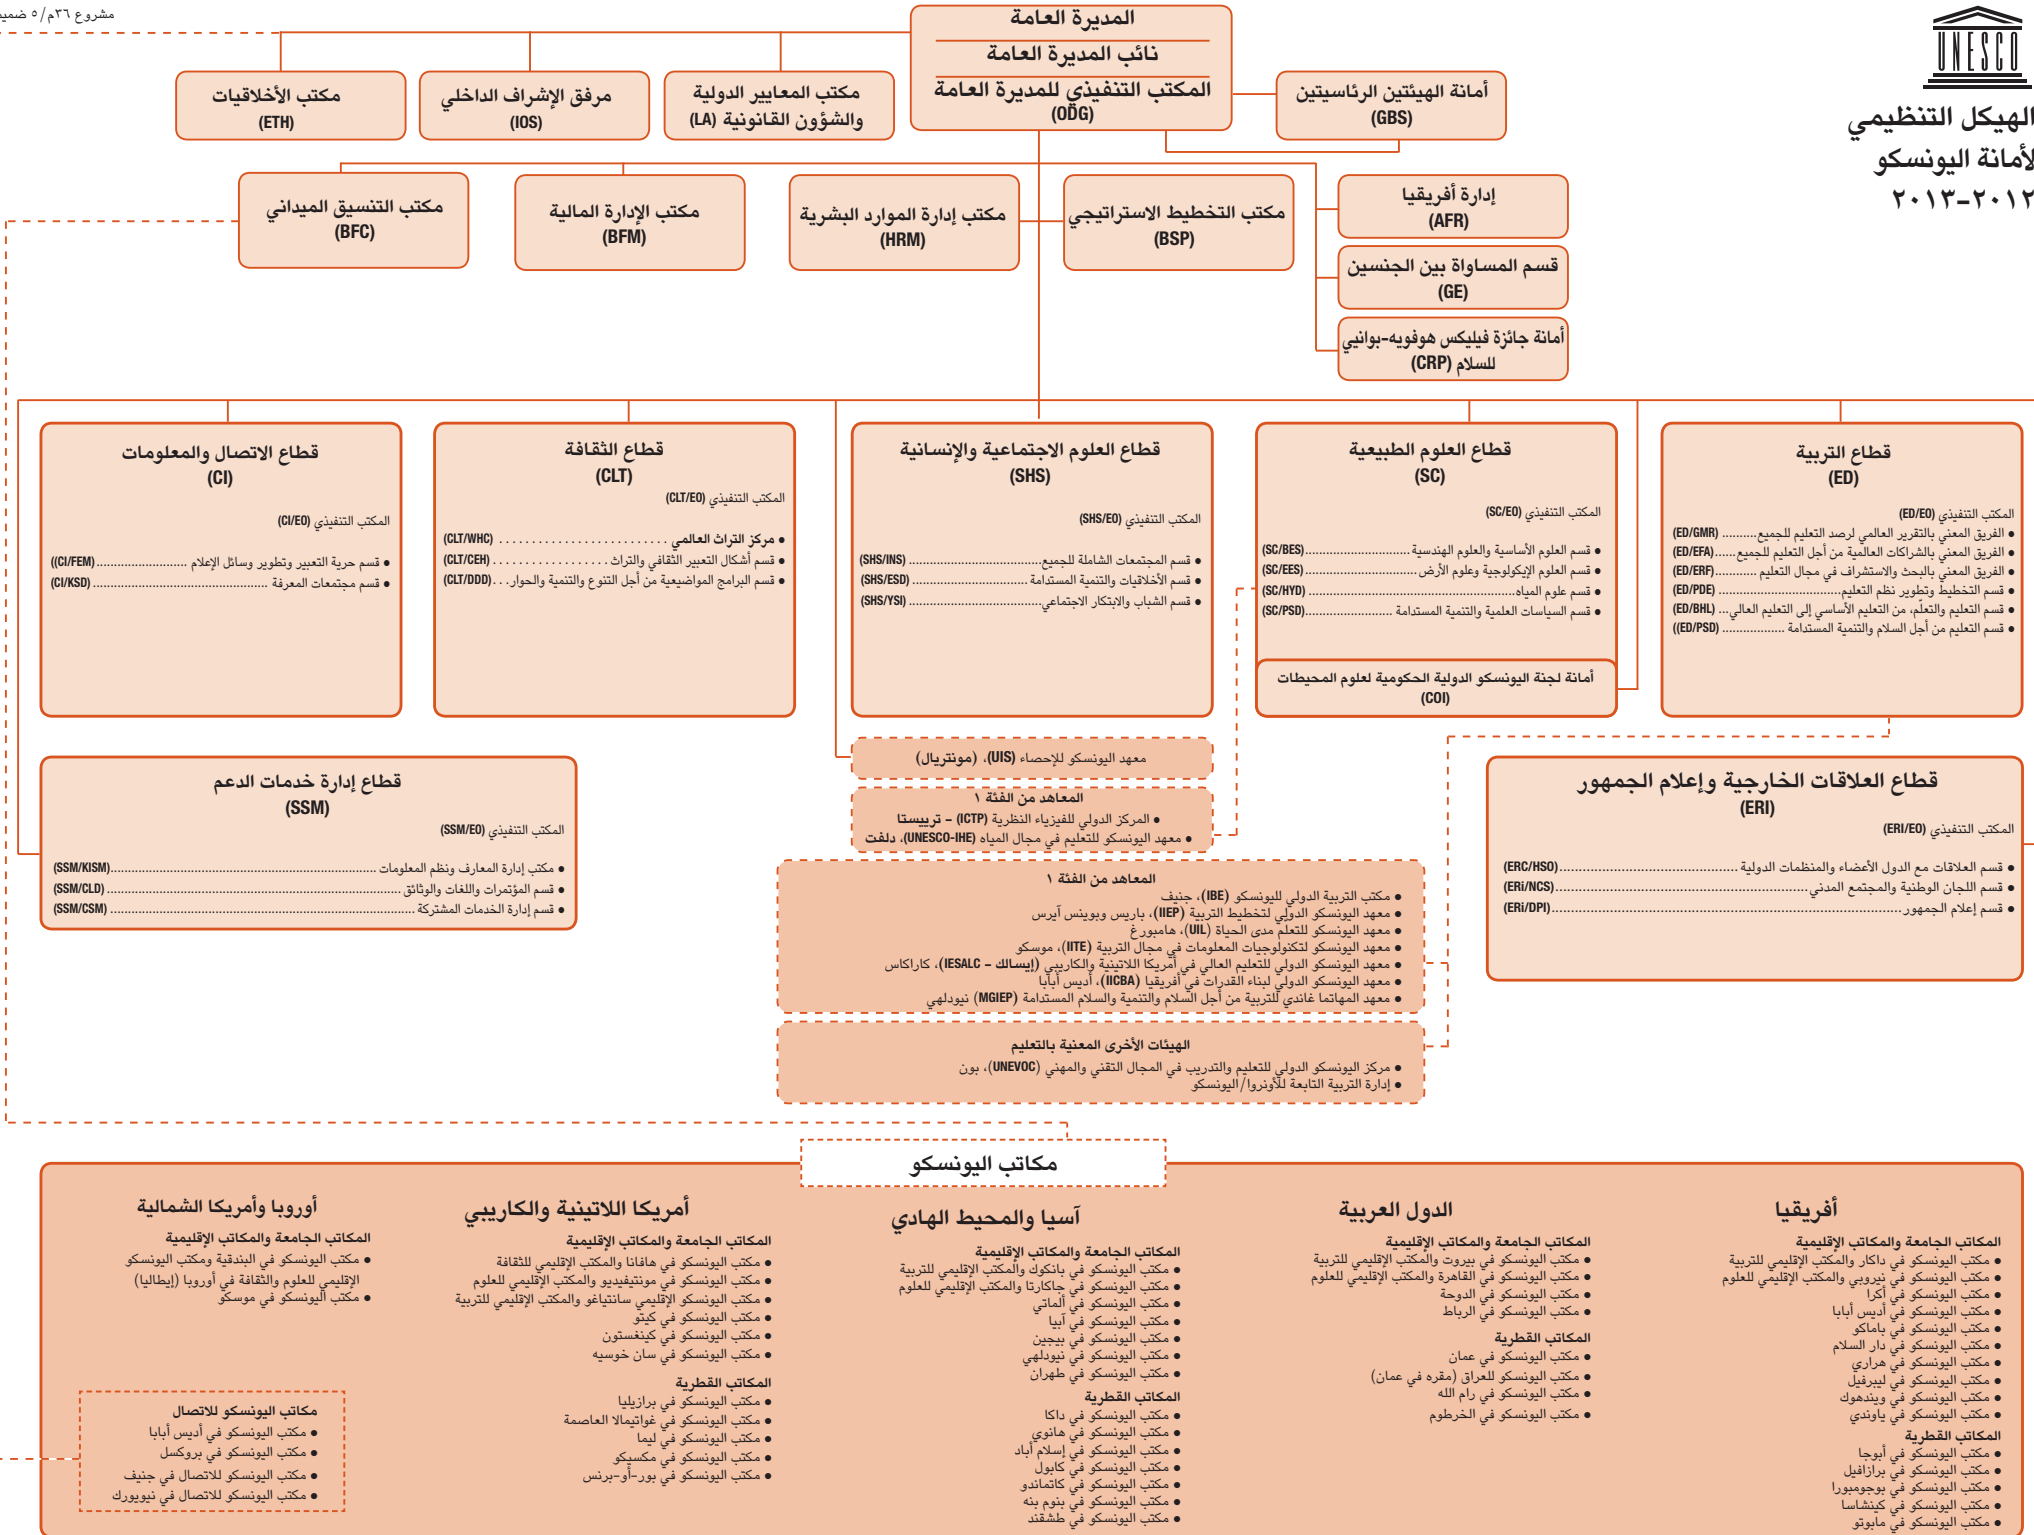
مشروع ٣٦م/٥ ضميمة

UNESCO

الهيكل التنظيمي لأمانة اليونسكو ٢٠١٢-٢٠١٣

المديرة العامة
نائب المديرة العامة
المكتب التنفيذي للمديرة العامة (ODG)

أمانة الهيئتين الرئاسيتين (GBS)

مكتب المعايير الدولية والشؤون القانونية (LA)

مرفق الإشراف الداخلي (IOS)

مكتب الأخلاقيات (ETH)

مكتب التخطيط الاستراتيجي (BSP)

مكتب إدارة الموارد البشرية (HRM)

مكتب الإدارة المالية (BFM)

مكتب التنسيق الميداني (BFC)

إدارة أفريقيا (AFR)

قسم المساواة بين الجنسين (GE)

أمانة جائزة فيليكس هوفويه-بوانيي للسلام (CRP)

قطاع التربية (ED)
المكتب التنفيذي (ED/EO)
• الفريق المعني بالتقرير العالمي لرصد التعليم للجميع (ED/GMR)
• الفريق المعني بالشراكات العالمية من أجل التعليم للجميع (ED/EFA)
• الفريق المعني بالبحث والاستشراف في مجال التعليم (ED/ERF)
• قسم التخطيط وتطوير نظم التعليم (ED/PDE)
• قسم التعليم والتعلم، من التعليم الأساسي إلى التعليم العالي (ED/BHL)
• قسم التعليم من أجل السلام والتنمية المستدامة (ED/PSD)

قطاع العلوم الطبيعية (SC)
المكتب التنفيذي (SC/EO)
• قسم العلوم الأساسية والعلوم الهندسية (SC/BES)
• قسم العلوم الإيكولوجية وعلوم الأرض (SC/EES)
• قسم علوم المياه (SC/HYD)
• قسم السياسات العلمية والتنمية المستدامة (SC/PSD)
أمانة لجنة اليونسكو الدولية الحكومية لعلوم المحيطات (COI)

قطاع العلوم الاجتماعية والإنسانية (SHS)
المكتب التنفيذي (SHS/EO)
• قسم المجتمعات الشاملة للجميع (SHS/INS)
• قسم الأخلاقيات والتنمية المستدامة (SHS/ESD)
• قسم الشباب والابتكار الاجتماعي (SHS/YSI)

قطاع الثقافة (CLT)
المكتب التنفيذي (CLT/EO)
• مركز التراث العالمي (CLT/WHC)
• قسم أشكال التعبير الثقافي والتراث (CLT/CEH)
• قسم البرامج المواضيعية من أجل التنوع والتنمية والحوار (CLT/DDD)

قطاع الاتصال والمعلومات (CI)
المكتب التنفيذي (CI/EO)
• قسم حرية التعبير وتطوير وسائل الإعلام (CI/FEM)
• قسم مجتمعات المعرفة (CI/KSD)

معهد اليونسكو للإحصاء (UIS)، (مونتريال)

المعاهد من الفئة ١
• المركز الدولي للفيزياء النظرية (ICTP) – ترييستا
• معهد اليونسكو للتعليم في مجال المياه (UNESCO-IHE)، دلفت

قطاع إدارة خدمات الدعم (SSM)
المكتب التنفيذي (SSM/EO)
• مكتب إدارة المعارف ونظم المعلومات (SSM/KISM)
• قسم المؤتمرات واللغات والوثائق (SSM/CLD)
• قسم إدارة الخدمات المشتركة (SSM/CSM)

المعاهد من الفئة ١
• مكتب التربية الدولي لليونسكو (IBE)، جنيف
• معهد اليونسكو الدولي لتخطيط التربية (IIEP)، باريس وبوينس آيرس
• معهد اليونسكو للتعلم مدى الحياة (UIL)، هامبورغ
• معهد اليونسكو لتكنولوجيات المعلومات في مجال التربية (IITE)، موسكو
• معهد اليونسكو الدولي للتعليم العالي في أمريكا اللاتينية والكاريبي (إيسالك – IESALC)، كاراكاس
• معهد اليونسكو الدولي لبناء القدرات في أفريقيا (IICBA)، أديس أبابا
• معهد المهاتما غاندي للتربية من أجل السلام والتنمية والسلام المستدامة (MGIEP) نيودلهي

الهيئات الأخرى المعنية بالتعليم
• مركز اليونسكو الدولي للتعليم والتدريب في المجال التقني والمهني (UNEVOC)، بون
• إدارة التربية التابعة للأونروا/اليونسكو

قطاع العلاقات الخارجية وإعلام الجمهور (ERI)
المكتب التنفيذي (ERI/EO)
• قسم العلاقات مع الدول الأعضاء والمنظمات الدولية (ERC/HSO)
• قسم اللجان الوطنية والمجتمع المدني (ERI/NCS)
• قسم إعلام الجمهور (ERI/DPI)

مكاتب اليونسكو

أفريقيا
المكاتب الجامعة والمكاتب الإقليمية
• مكتب اليونسكو في داكار والمكتب الإقليمي للتربية
• مكتب اليونسكو في نيروبي والمكتب الإقليمي للعلوم
• مكتب اليونسكو في أكرا
• مكتب اليونسكو في أديس أبابا
• مكتب اليونسكو في باماكو
• مكتب اليونسكو في دار السلام
• مكتب اليونسكو في هراري
• مكتب اليونسكو في ليبرفيل
• مكتب اليونسكو في ويندهوك
• مكتب اليونسكو في ياوندي
المكاتب القطرية
• مكتب اليونسكو في أبوجا
• مكتب اليونسكو في برازافيل
• مكتب اليونسكو في بوجومبورا
• مكتب اليونسكو في كينشاسا
• مكتب اليونسكو في مابوتو

الدول العربية
المكاتب الجامعة والمكاتب الإقليمية
• مكتب اليونسكو في بيروت والمكتب الإقليمي للتربية
• مكتب اليونسكو في القاهرة والمكتب الإقليمي للعلوم
• مكتب اليونسكو في الدوحة
• مكتب اليونسكو في الرباط
المكاتب القطرية
• مكتب اليونسكو في عمان
• مكتب اليونسكو للعراق (مقره في عمان)
• مكتب اليونسكو في رام الله
• مكتب اليونسكو في الخرطوم

آسيا والمحيط الهادي
المكاتب الجامعة والمكاتب الإقليمية
• مكتب اليونسكو في بانكوك والمكتب الإقليمي للتربية
• مكتب اليونسكو في جاكارتا والمكتب الإقليمي للعلوم
• مكتب اليونسكو في ألماتي
• مكتب اليونسكو في أبيا
• مكتب اليونسكو في بيجين
• مكتب اليونسكو في نيودلهي
• مكتب اليونسكو في طهران
المكاتب القطرية
• مكتب اليونسكو في داكا
• مكتب اليونسكو في هانوي
• مكتب اليونسكو في إسلام أباد
• مكتب اليونسكو في كابول
• مكتب اليونسكو في كاتماندو
• مكتب اليونسكو في بنوم بنه
• مكتب اليونسكو في طشقند

أمريكا اللاتينية والكاريبي
المكاتب الجامعة والمكاتب الإقليمية
• مكتب اليونسكو في هافانا والمكتب الإقليمي للثقافة
• مكتب اليونسكو في مونتيفيديو والمكتب الإقليمي للعلوم
• مكتب اليونسكو الإقليمي سانتياغو والمكتب الإقليمي للتربية
• مكتب اليونسكو في كيتو
• مكتب اليونسكو في كينغستون
• مكتب اليونسكو في سان خوسيه
المكاتب القطرية
• مكتب اليونسكو في برازيليا
• مكتب اليونسكو في غواتيمالا العاصمة
• مكتب اليونسكو في ليما
• مكتب اليونسكو في مكسيكو
• مكتب اليونسكو في بور-أو-برنس

أوروبا وأمريكا الشمالية
المكاتب الجامعة والمكاتب الإقليمية
• مكتب اليونسكو في البندقية ومكتب اليونسكو الإقليمي للعلوم والثقافة في أوروبا (إيطاليا)
• مكتب اليونسكو في موسكو

مكاتب اليونسكو للاتصال
• مكتب اليونسكو في أديس أبابا
• مكتب اليونسكو في بروكسل
• مكتب اليونسكو للاتصال في جنيف
• مكتب اليونسكو للاتصال في نيويورك